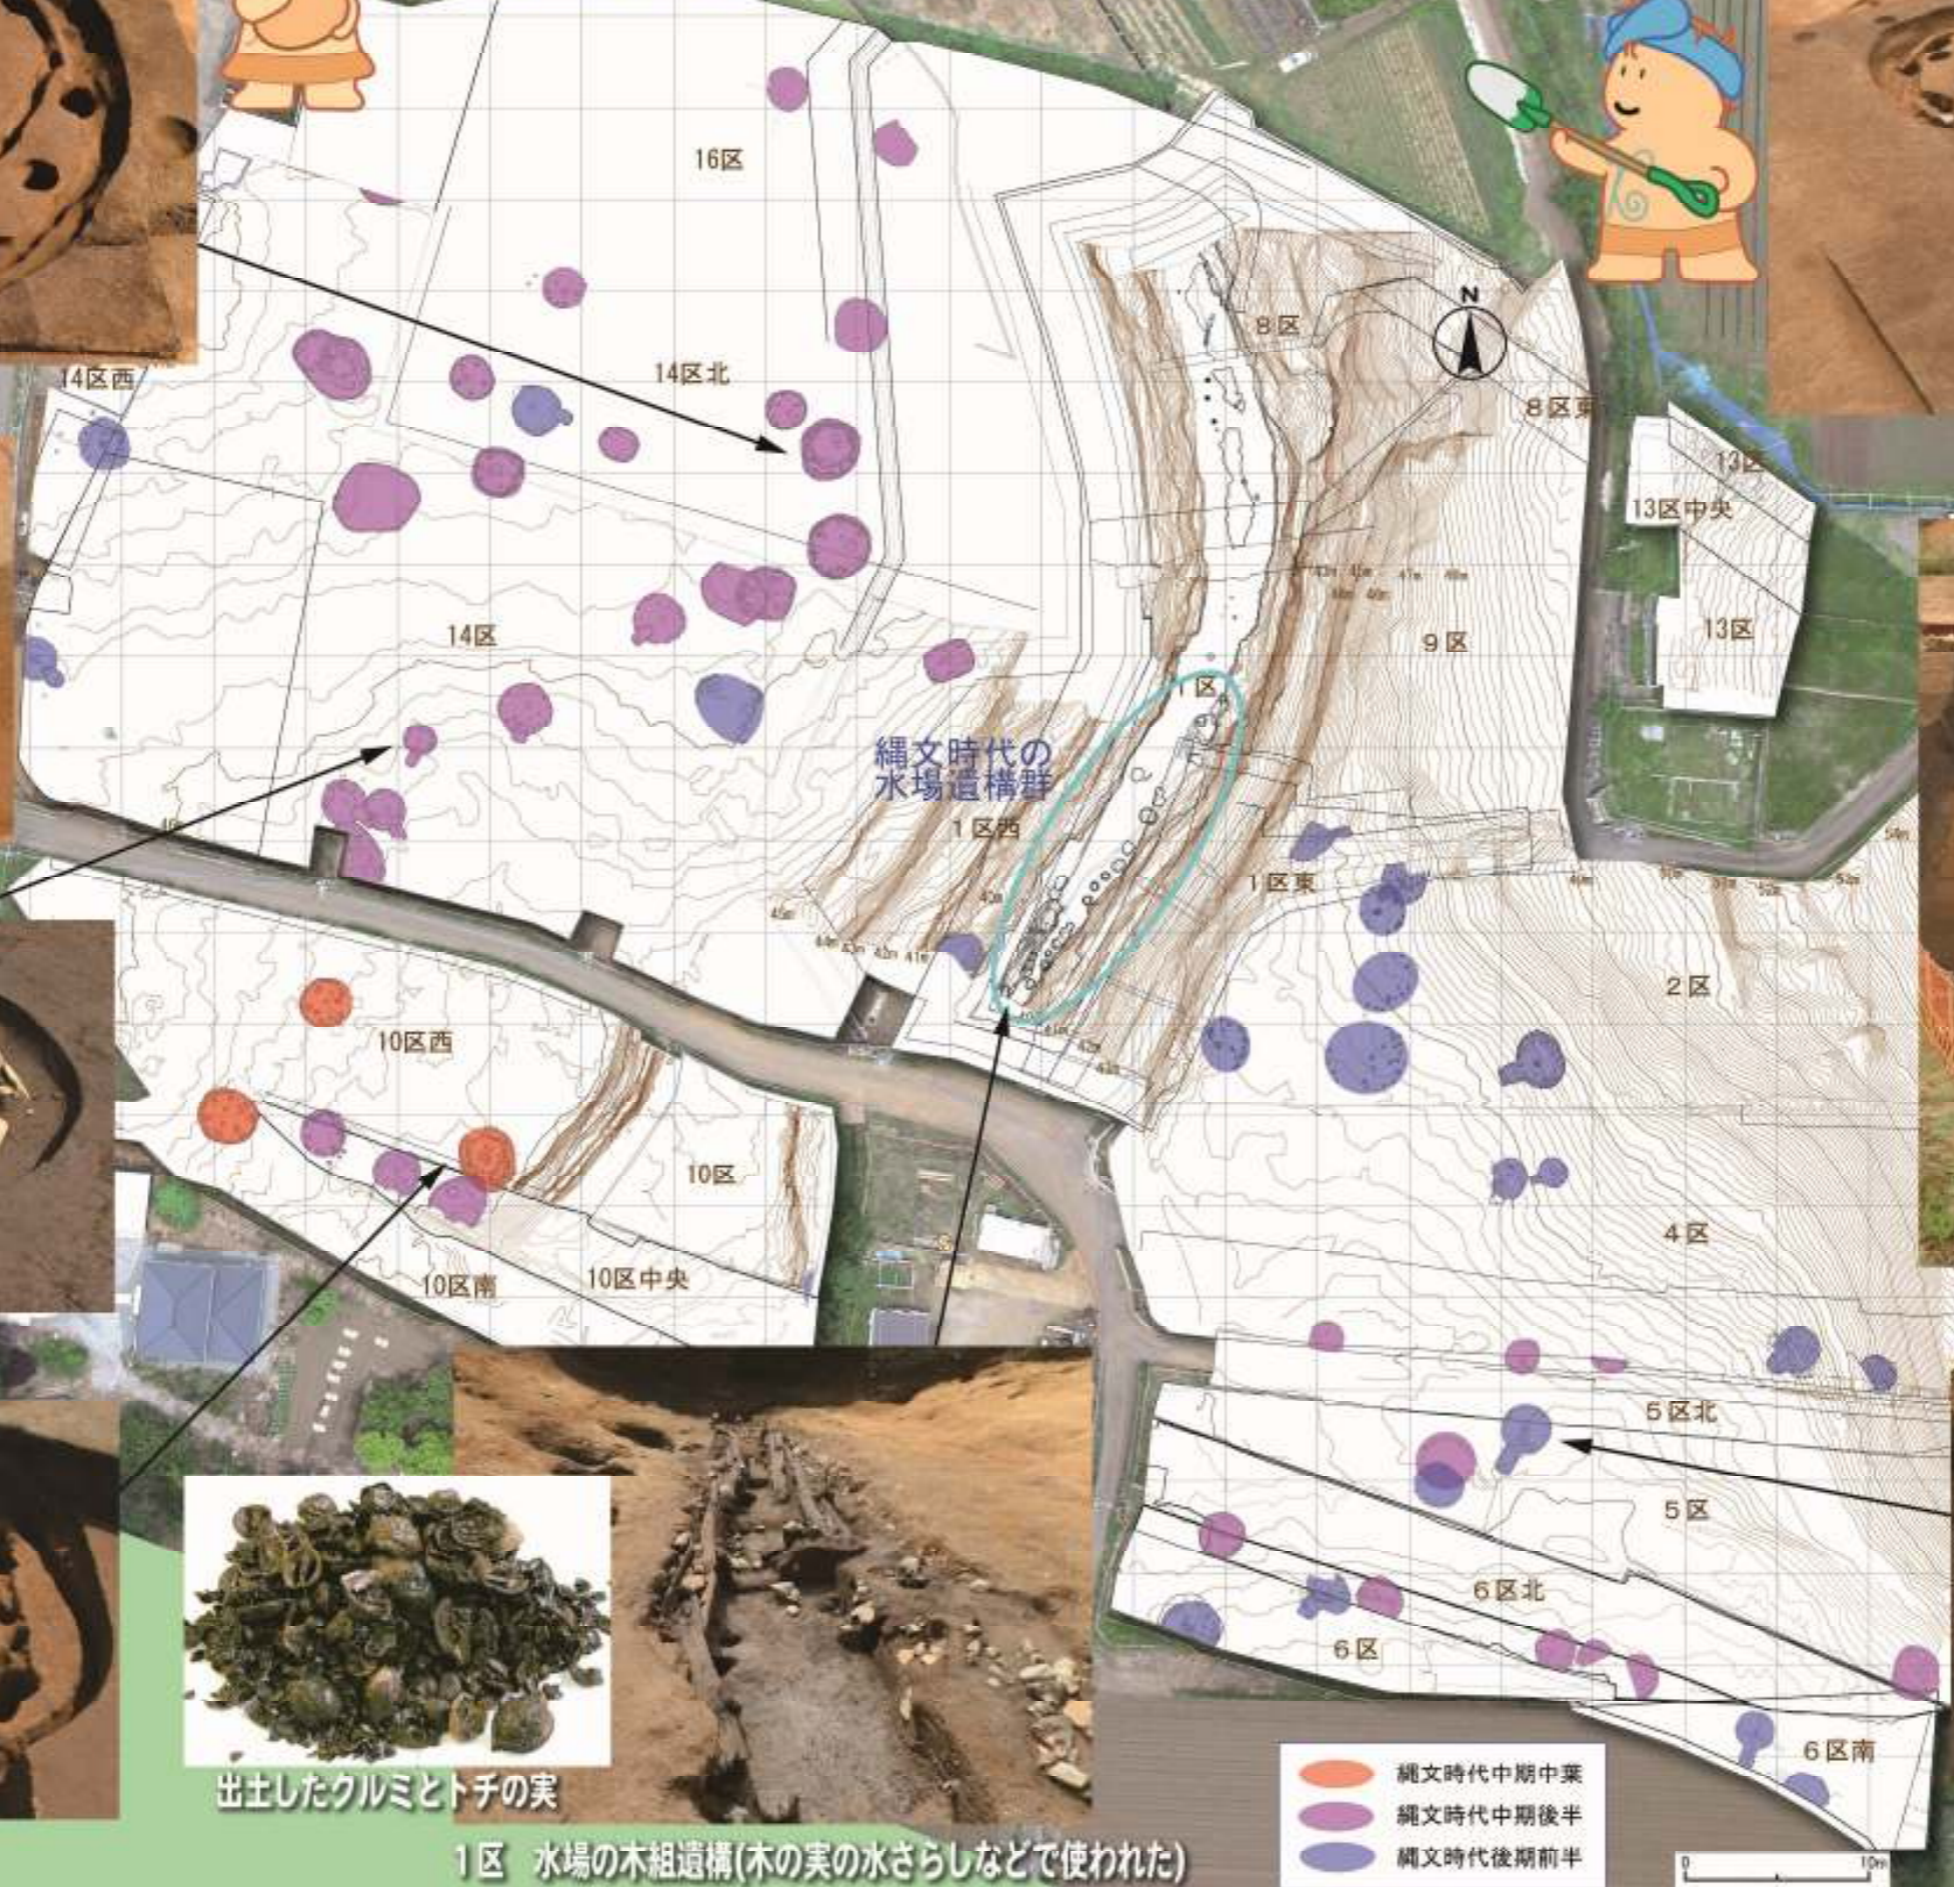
16区

N

8区

8区東

14区西

14区北

13区

13区中央

13区

14区

9区

1区

縄文時代の
水場遺構群

1区西

1区東

2区

10区西

10区

4区

10区南

10区中央

5区北

5区

6区北

6区

6区南

出土したクルミとトチの実

1区　水場の木組遺構(木の実の水さらしなどで使われた)

縄文時代中期中葉

縄文時代中期後半

縄文時代後期前半

0

10m